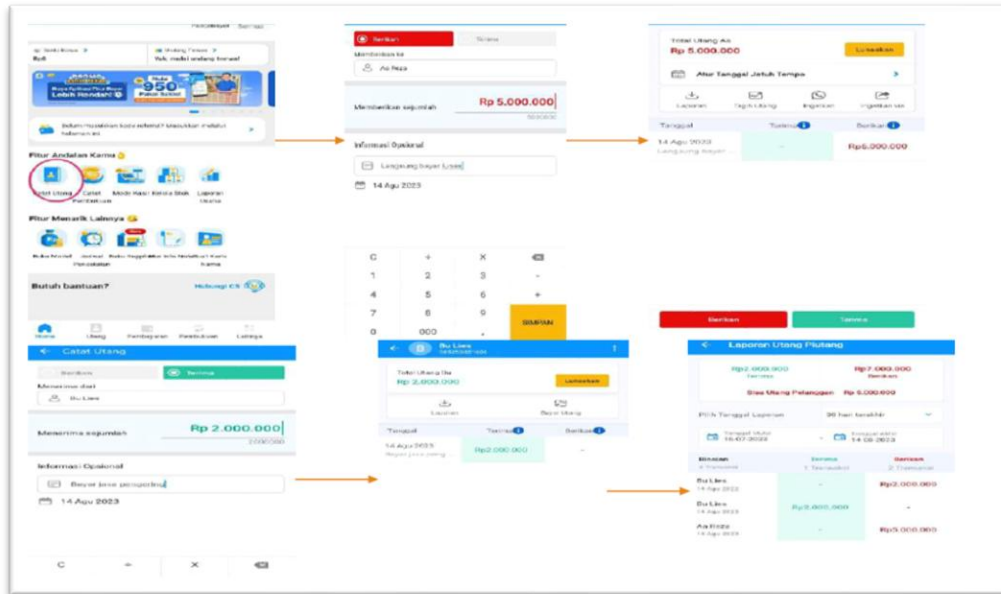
Fitur Andalan Kamu
Catat Utang
Catat Pembelian
Mode Kasir
Kelola Stok
Laporan Usaha

Fitur Menarik Lainnya

Butuh bantuan?
Hubungi CS

Home
Utang
Pembayaran
Pembukuan
Lainnya

Catat Utang
Berikan
Terima
Menerima dari
Bu Lies
Menerima sejumlah
Rp 2.000.000
2000000
Informasi Opsional
Bayar jasa pengecing
14 Agu 2023
C
+
×

Berikan
Terima
Memberikan ke
Aa Reza
Memberikan sejumlah
Rp 5.000.000
5000000
Informasi Opsional
Langsung bayar Lunas
14 Agu 2023
C
+
×
1
2
3
-
4
5
6
+
7
8
9
SIMPAN
0
000
.

Bu Lies
Total Utang Bu
Rp 2.000.000
Lunaskan
Laporan
Bayar Utang
Tanggal
Terima
Berikan
14 Agu 2023
Rp2.000.000
-

Total Utang Aa
Rp 5.000.000
Lunaskan
Atur Tanggal Jatuh Tempo
Laporan
Tagih Utang
Ingatkan
Ingatkan via
Tanggal
Terima
Berikan
14 Agu 2023
Langsung bayar
-
Rp5.000.000

Berikan
Terima
Laporan Utang Piutang
Rp2.000.000
Terima
Rp7.000.000
Berikan
Sisa Utang Pelanggan
Rp 5.000.000
Pilih Tanggal Laporan
30 hari terakhir
Tanggal Mulai
16-07-2023
Tanggal akhir
14-08-2023
Rincian
Terima
Berikan
Bu Lies
14 Agu 2023
-
Rp2.000.000
Bu Lies
14 Agu 2023
Rp2.000.000
-
Aa Reza
14 Agu 2023
-
Rp5.000.000